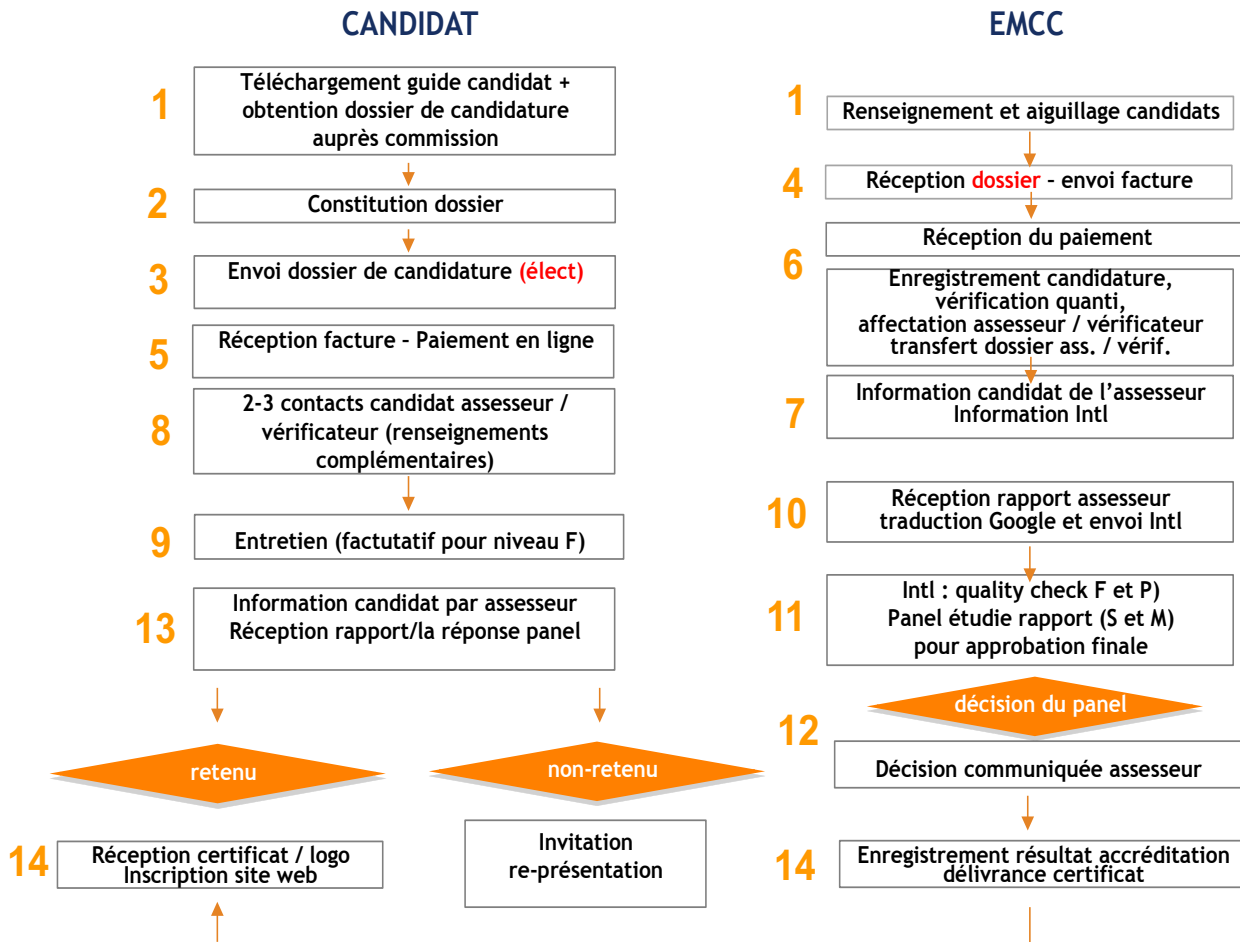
CANDIDAT

1 Téléchargement guide candidat + obtention dossier de candidature auprès commission

2 Constitution dossier

3 Envoi dossier de candidature (élect)

5 Réception facture – Paiement en ligne

8 2-3 contacts candidat assesseur / vérificateur (renseignements complémentaires)

9 Entretien (factutatif pour niveau F)

13 Information candidat par assesseur Réception rapport/la réponse panel

retenu

non-retenu

14 Réception certificat / logo Inscription site web

Invitation re-présentation

EMCC

1 Renseignement et aiguillage candidats

4 Réception dossier – envoi facture

Réception du paiement

6 Enregistrement candidature, vérification quanti, affectation assesseur / vérificateur transfert dossier ass. / vérif.

7 Information candidat de l'assesseur Information Intl

10 Réception rapport assesseur traduction Google et envoi Intl

11 Intl : quality check F et P) Panel étudie rapport (S et M) pour approbation finale

décision du panel

12 Décision communiquée assesseur

14 Enregistrement résultat accréditation délivrance certificat